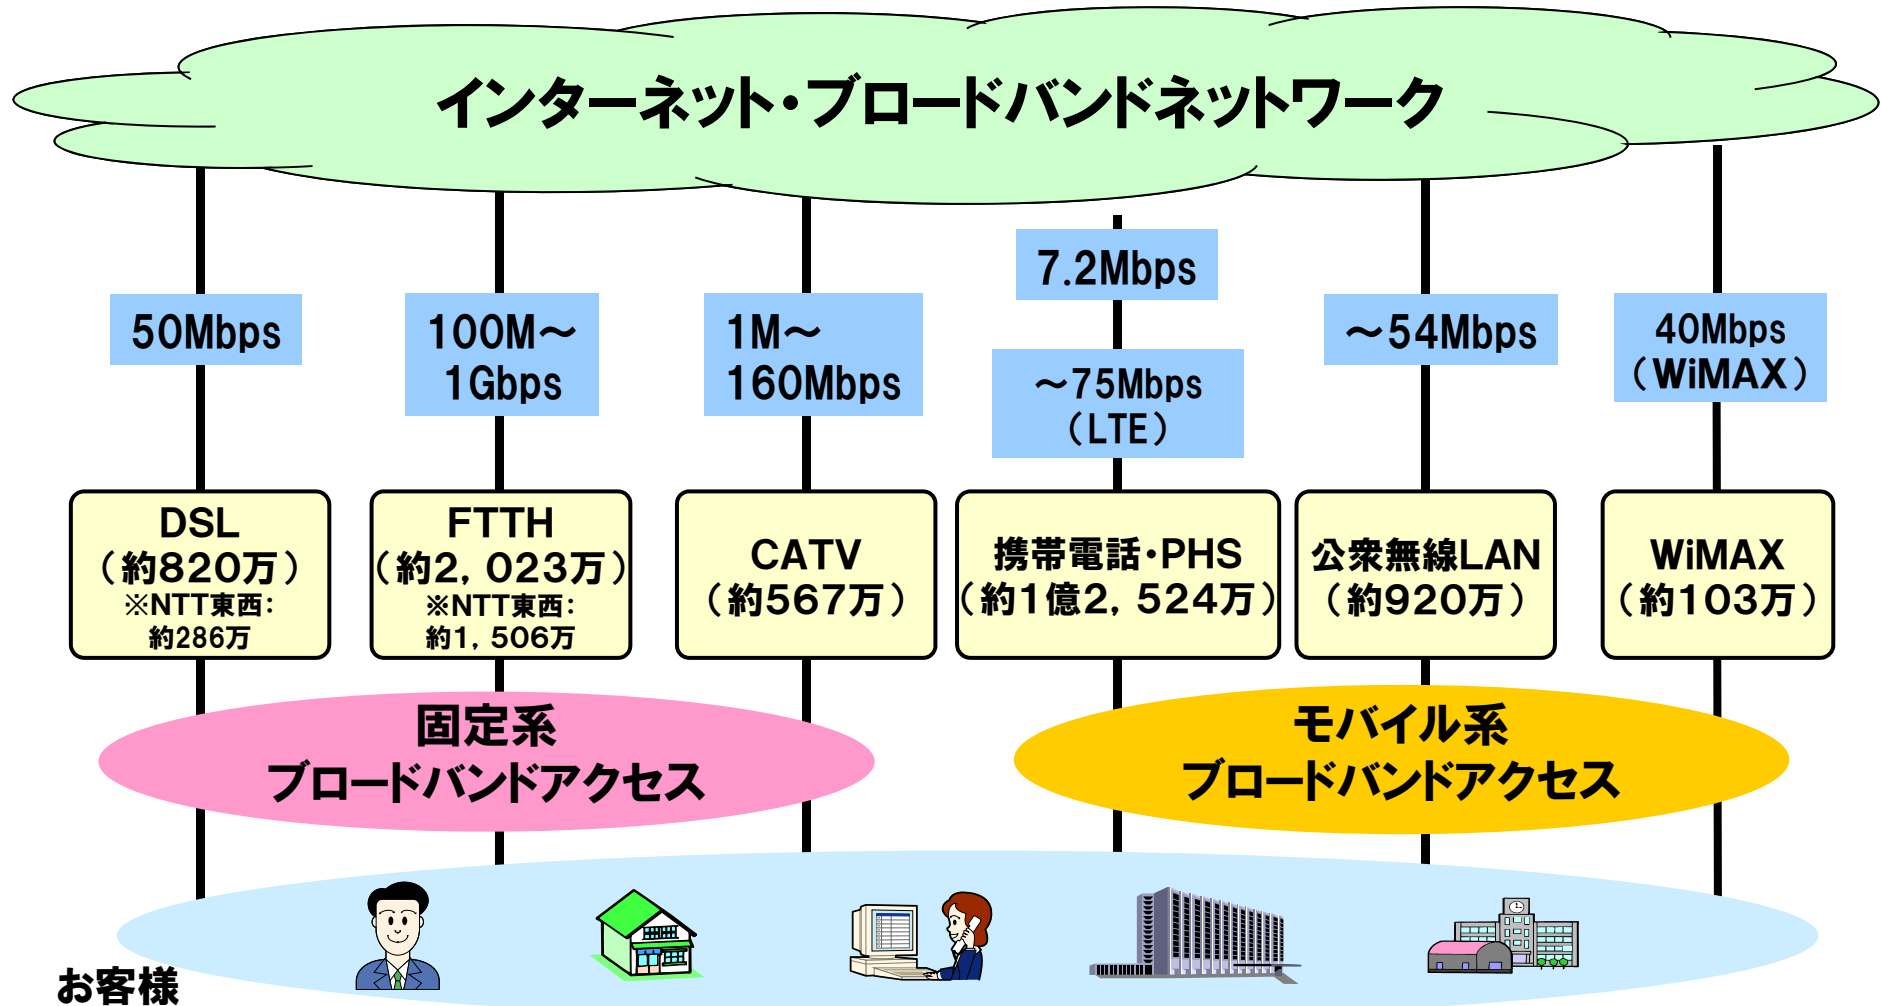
インターネット・ブロードバンドネットワーク

50Mbps

100M～
1Gbps

1M～
160Mbps

7.2Mbps

～75Mbps
（LTE）

～54Mbps

40Mbps
（WiMAX）

DSL
（約820万）
※NTT東西：
約286万

FTTH
（約2，023万）
※NTT東西：
約1，506万

CATV
（約567万）

携帯電話・PHS
（約1億2，524万）

公衆無線LAN
（約920万）

WiMAX
（約103万）

固定系
ブロードバンドアクセス

モバイル系
ブロードバンドアクセス

お客様